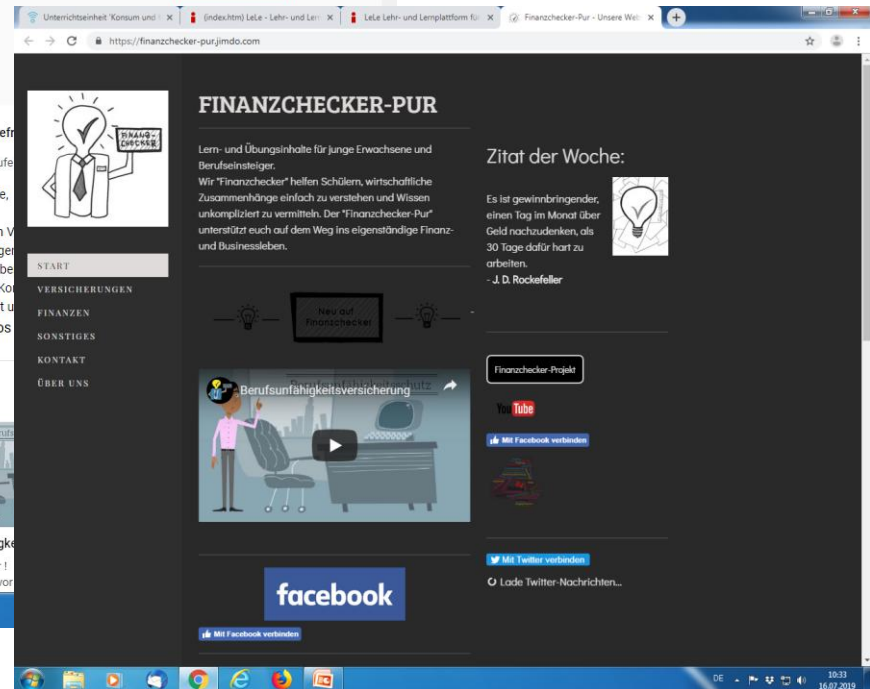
Unterrichtseinheit 'Konsum und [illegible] ×
(index.htm) LeLe - Lehr- und Lern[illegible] ×
LeLe Lehr- und Lernplattform für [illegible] ×
Finanzchecker-Pur - Unsere Web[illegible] ×

https://finanzchecker-pur.jimdo.com

FINANZ-CHECKER

START
VERSICHERUNGEN
FINANZEN
SONSTIGES
KONTAKT
ÜBER UNS

FINANZCHECKER-PUR

Lern- und Übungsinhalte für junge Erwachsene und Berufseinsteiger.
Wir "Finanzchecker" helfen Schülern, wirtschaftliche Zusammenhänge einfach zu verstehen und Wissen unkompliziert zu vermitteln. Der "Finanzchecker-Pur" unterstützt euch auf dem Weg ins eigenständige Finanz- und Businessleben.

Neu auf Finanzchecker

Berufsunfähigkeitsversicherung

facebook

Mit Facebook verbinden

Zitat der Woche:

Es ist gewinnbringender, einen Tag im Monat über Geld nachzudenken, als 30 Tage dafür hart zu arbeiten.
- J. D. Rockefeller

Finanzchecker-Projekt

YouTube

Mit Facebook verbinden

Mit Twitter verbinden

Lade Twitter-Nachrichten...

DE 10:33 16.07.2019